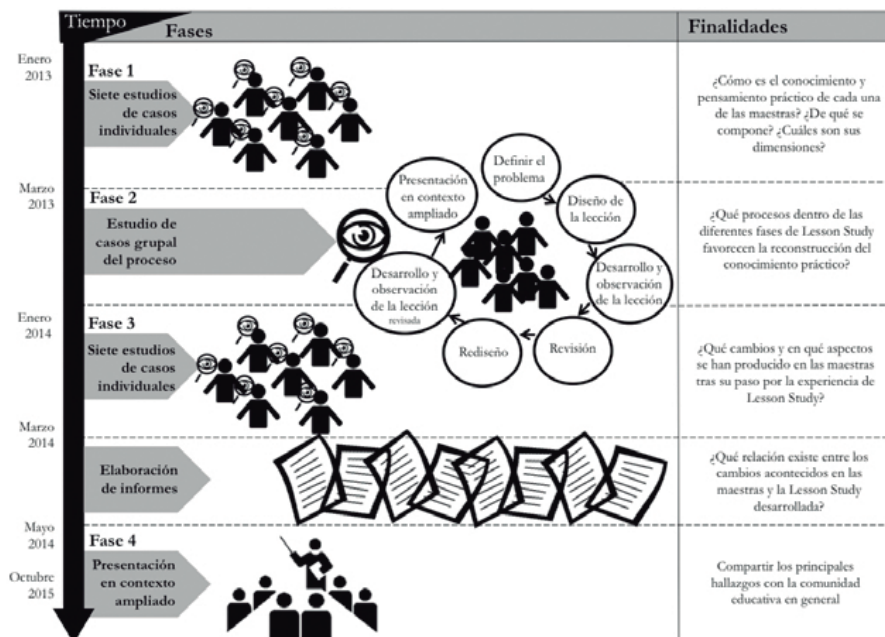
Tiempo
Fases
Finalidades

Enero 2013
Fase 1
Siete estudios de casos individuales
¿Cómo es el conocimiento y pensamiento práctico de cada una de las maestras? ¿De qué se compone? ¿Cuáles son sus dimensiones?

Marzo 2013
Fase 2
Estudio de casos grupal del proceso
Definir el problema
Diseño de la lección
Desarrollo y observación de la lección
Revisión
Rediseño
Desarrollo y observación de la lección revisada
Presentación en contexto ampliado
¿Qué procesos dentro de las diferentes fases de Lesson Study favorecen la reconstrucción del conocimiento práctico?

Enero 2014
Fase 3
Siete estudios de casos individuales
¿Qué cambios y en qué aspectos se han producido en las maestras tras su paso por la experiencia de Lesson Study?

Marzo 2014
Elaboración de informes
¿Qué relación existe entre los cambios acontecidos en las maestras y la Lesson Study desarrollada?

Mayo 2014
Fase 4
Octubre 2015
Presentación en contexto ampliado
Compartir los principales hallazgos con la comunidad educativa en general